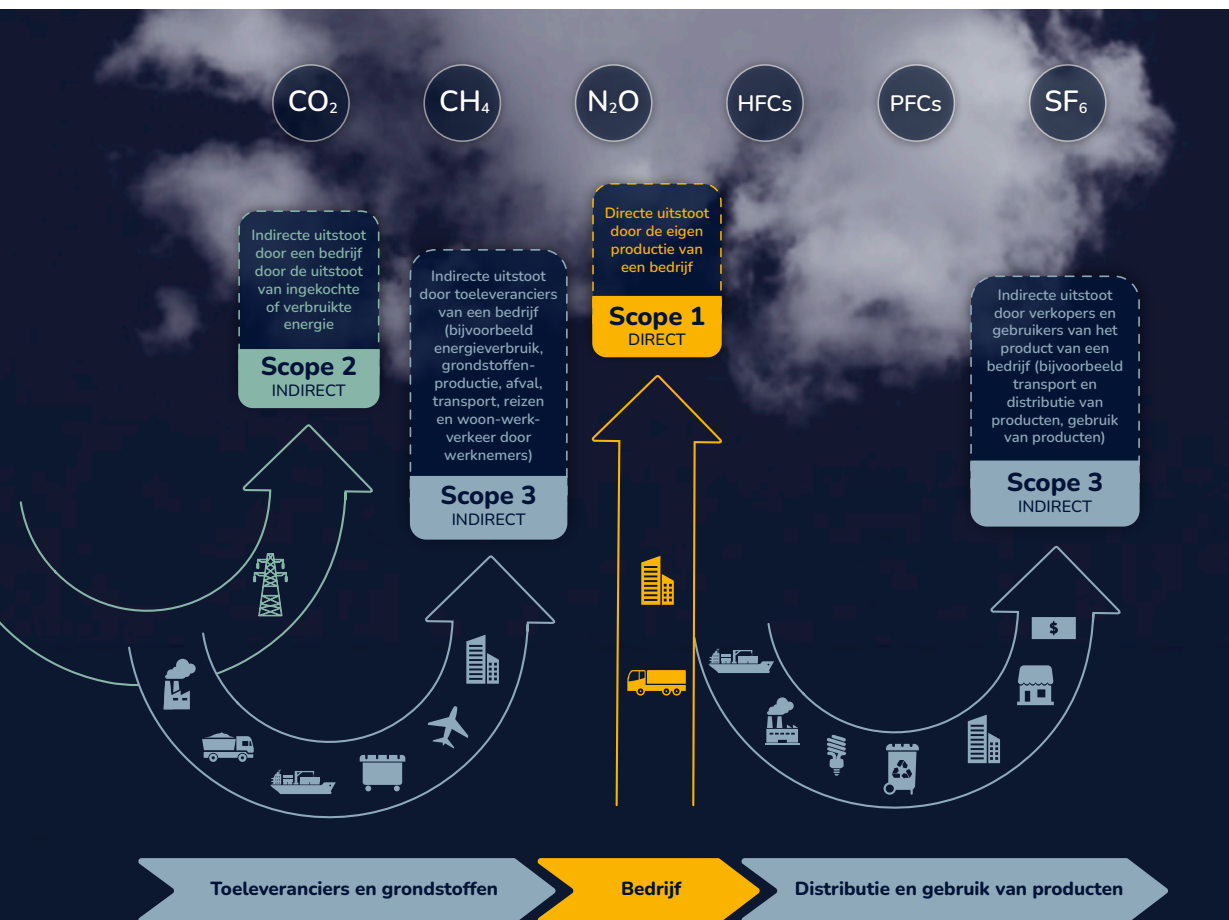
$CO_2$ $CH_4$ $N_2O$ HFCs PFCs $SF_6$

Indirecte uitstoot door een bedrijf door de uitstoot van ingekochte of verbruikte energie
Scope 2
INDIRECT

Indirecte uitstoot door toeleveranciers van een bedrijf (bijvoorbeeld energieverbruik, grondstoffenproductie, afval, transport, reizen en woon-werkverkeer door werknemers)
Scope 3
INDIRECT

Directe uitstoot door de eigen productie van een bedrijf
Scope 1
DIRECT

Indirecte uitstoot door verkopers en gebruikers van het product van een bedrijf (bijvoorbeeld transport en distributie van producten, gebruik van producten)
Scope 3
INDIRECT

$

Toeleveranciers en grondstoffen
Bedrijf
Distributie en gebruik van producten